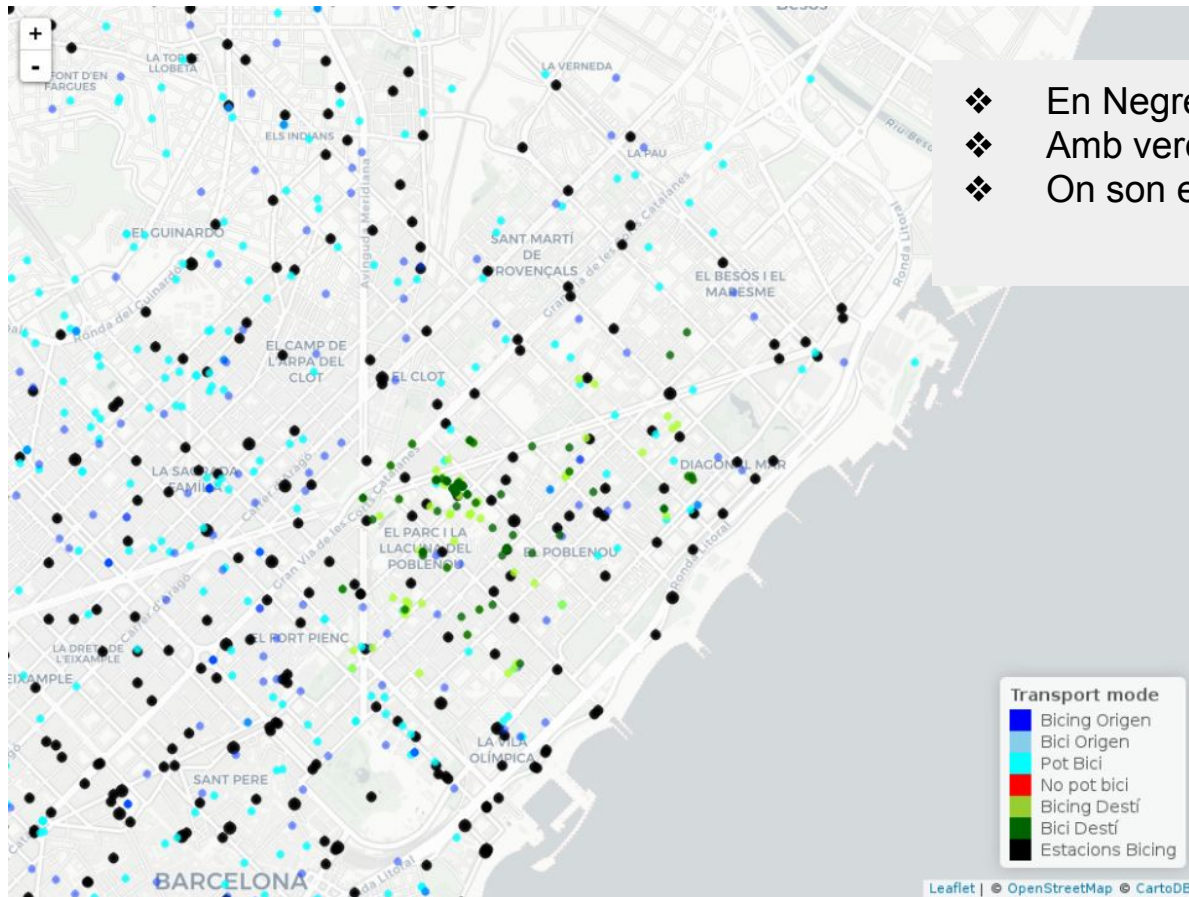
+
-

❖ En Negre
❖ Amb verd
❖ On son e

LA TORRE LLOBETA
FONT D'EN FARGUES
LA VERNEDA
ELS INDIANS
LA PAU
Besòs
Riu Besòs
EL GUINARDÓ
SANT MARTÍ DE PROVENÇALS
EL BESÒS I EL MARESME
Ronda del Guinardó
Avinguda Meridiana
Gran Via de les Corts Catalanes
Ronda Litoral
EL CAMP DE L'ARPA DEL CLOT
EL CLOT
LA SAGRADA FAMÍLIA
Carrer d'Aragó
DIAGONAL MAR
EL PARC I LA LLACUNA DEL POBLENOU
EL POBLENOU
EL FORT PIENC
LA DRETA DE L'EIXAMPLE
EIXAMPLE
LA VILA OLÍMPICA
SANT PERE
BARCELONA

Transport mode
Bicing Origen
Bici Origen
Pot Bici
No pot bici
Bicing Destí
Bici Destí
Estacions Bicing

Leaflet | © OpenStreetMap © CartoDB